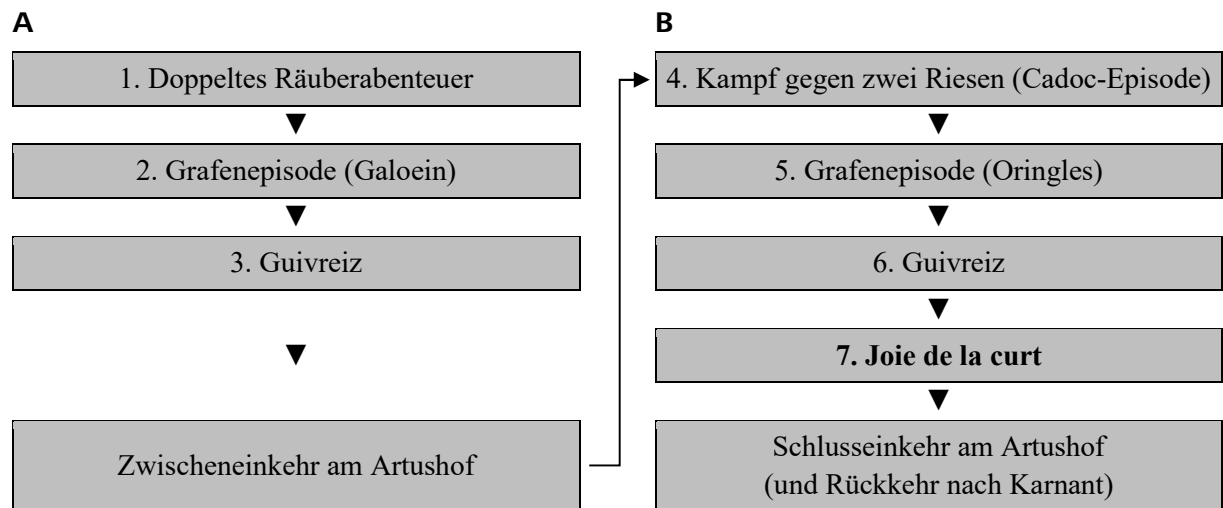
A

1. Doppeltes Räuberabenteuer

2. Grafenepisode (Galoein)

3. Guivreiz

Zwischeneinkehr am Artushof

B

4. Kampf gegen zwei Riesen (Cadoc-Episode)

5. Grafenepisode (Oringles)

6. Guivreiz

**7. Joie de la curt**

Schlusseinkehr am Artushof (und Rückkehr nach Karnant)